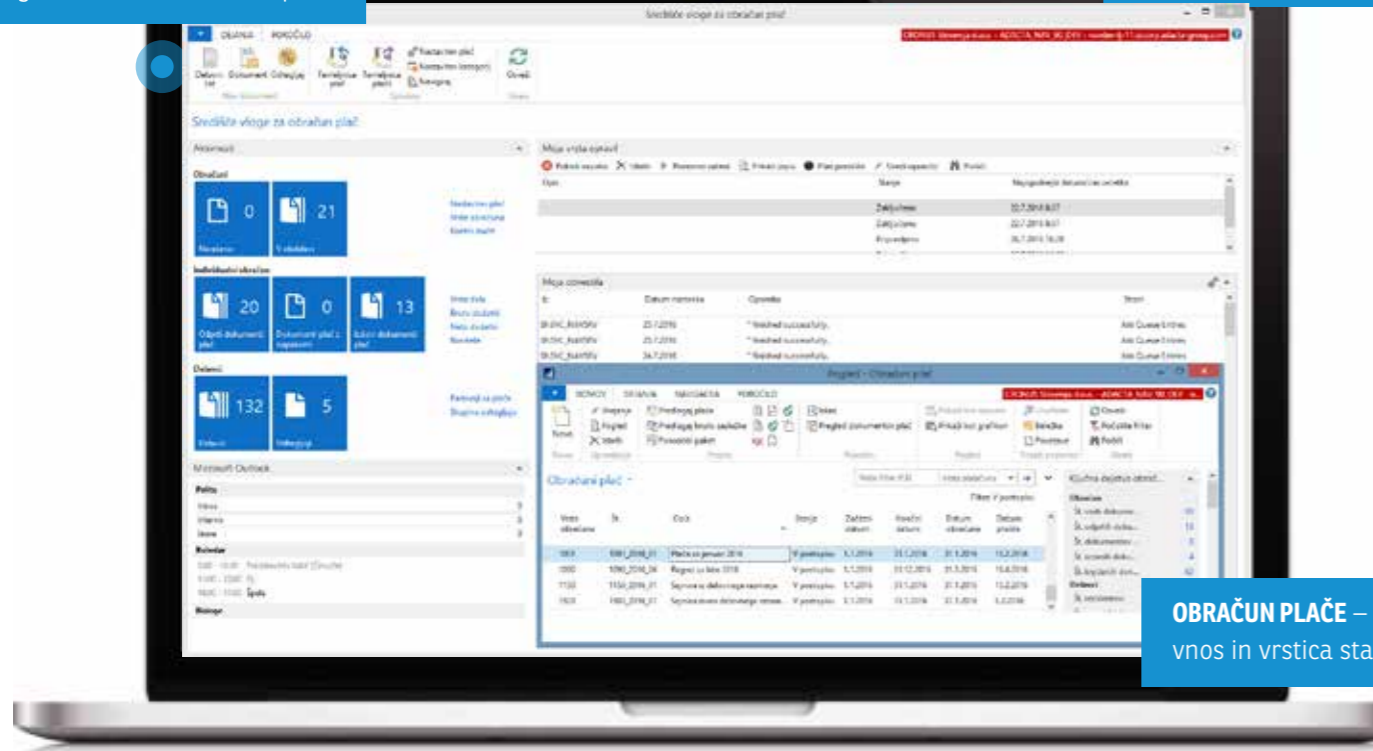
Središče vloge za obračun plač

DEJANJA POROČILO

Središče vloge za obračun plač

Aktivnosti

Obračuni

0

21

Individualni obračuni

20

0

13

Delavci

132

5

Microsoft Outlook

Moja vrsta opravil

Moja obvestila

Pregled - Obračuni plač

DOMOV DEJANJA NAVIGACIJA POROČILO

Obračuni plač

| Vrsta obračuna | Št. | Opis | Stanje | Začetni datum | Končni datum | Datum obračuna | Datum plačila |
|---|---|---|---|---|---|---|---|
| 1001 | 1001_2016_01 | Plača za januar 2016 | V postopku | 1.1.2016 | 31.1.2016 | 31.1.2016 | 15.2.2016 |
| 1000 | 1090_2016_04 | Regres za leto 2016 | V postopku | 1.1.2016 | 31.12.2016 | 31.1.2016 | 15.4.2016 |
| 1100 | 1150_2016_01 | Sejnina za delovnega razmerja | V postopku | 1.1.2016 | 31.1.2016 | 31.1.2016 | 15.2.2016 |
| 1100 | 1160_2016_01 | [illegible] | V postopku | 1.1.2016 | 31.1.2016 | 31.1.2016 | 1.2.2016 |

OBRAČUN PLAČE – vnos in vrstica sta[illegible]